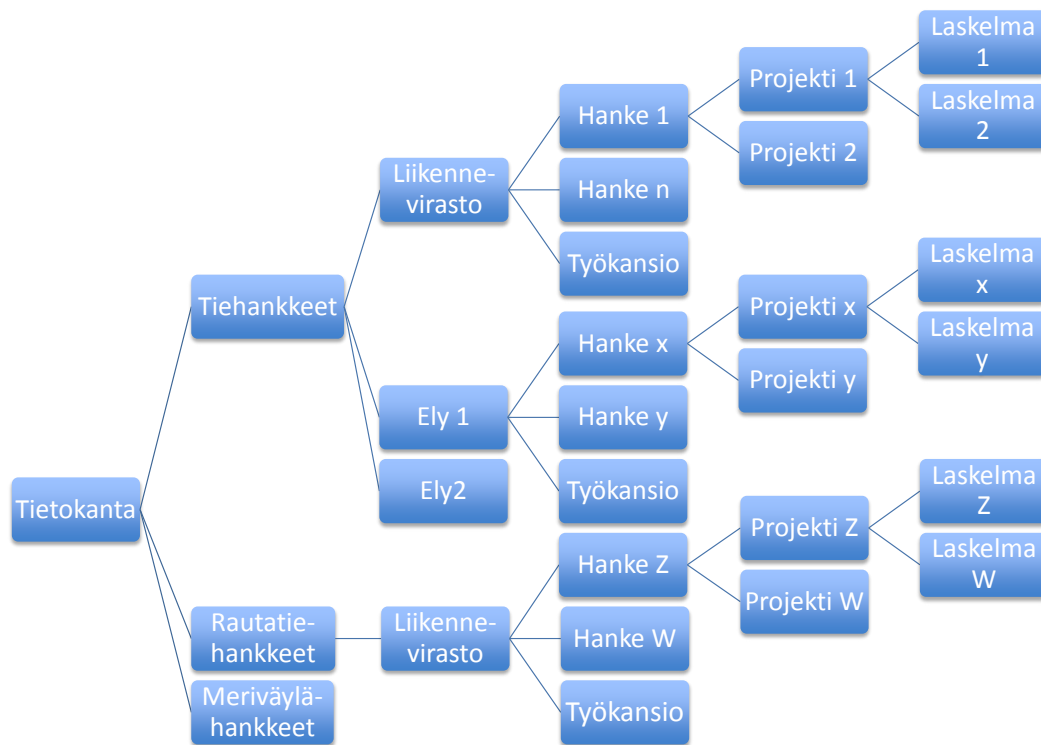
Tietokanta

Tiehankkeet

Liikennevirasto

Hanke 1

Projekti 1

Laskelma 1

Laskelma 2

Projekti 2

Hanke n

Työkansio

Ely 1

Hanke x

Projekti x

Laskelma x

Laskelma y

Projekti y

Hanke y

Työkansio

Ely2

Rautatiehankkeet

Liikennevirasto

Hanke Z

Projekti Z

Laskelma Z

Laskelma W

Projekti W

Hanke W

Työkansio

Meriväylähankkeet